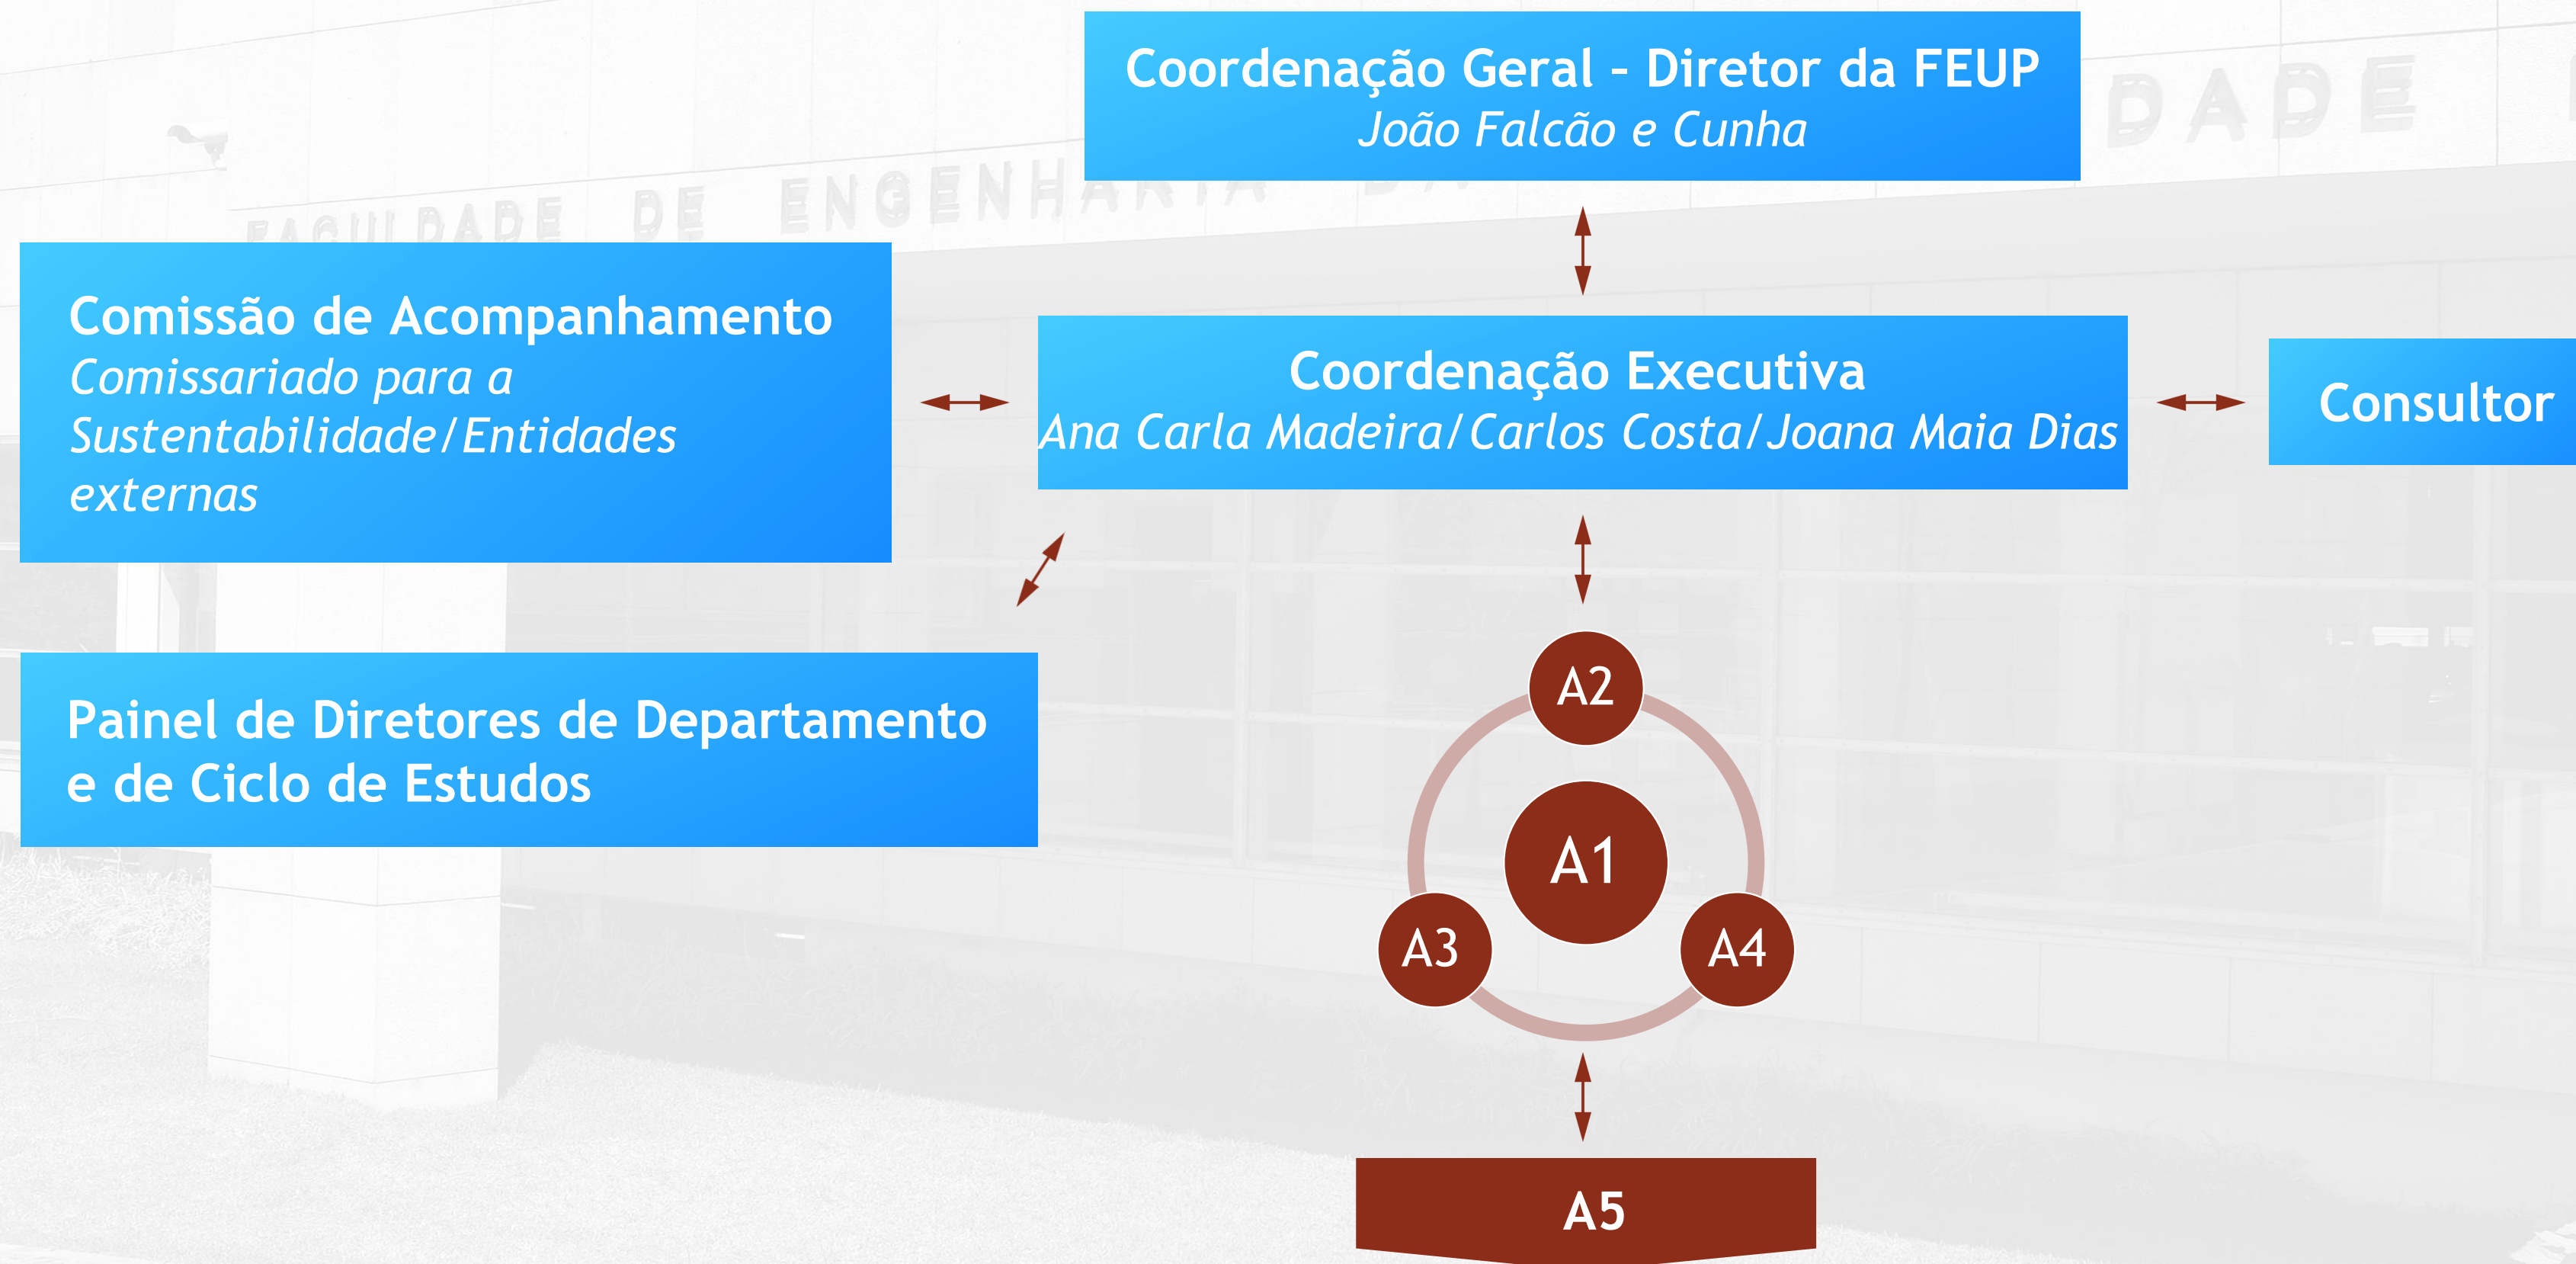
Coordenação Geral - Diretor da FEUP
João Falcão e Cunha

FACULDADE DE ENGENHARIA DA UNIVERSIDADE

Comissão de Acompanhamento
Comissariado para a Sustentabilidade/Entidades externas

Coordenação Executiva
Ana Carla Madeira/Carlos Costa/Joana Maia Dias

Consultor

Painel de Diretores de Departamento e de Ciclo de Estudos

A2

A1

A3

A4

A5